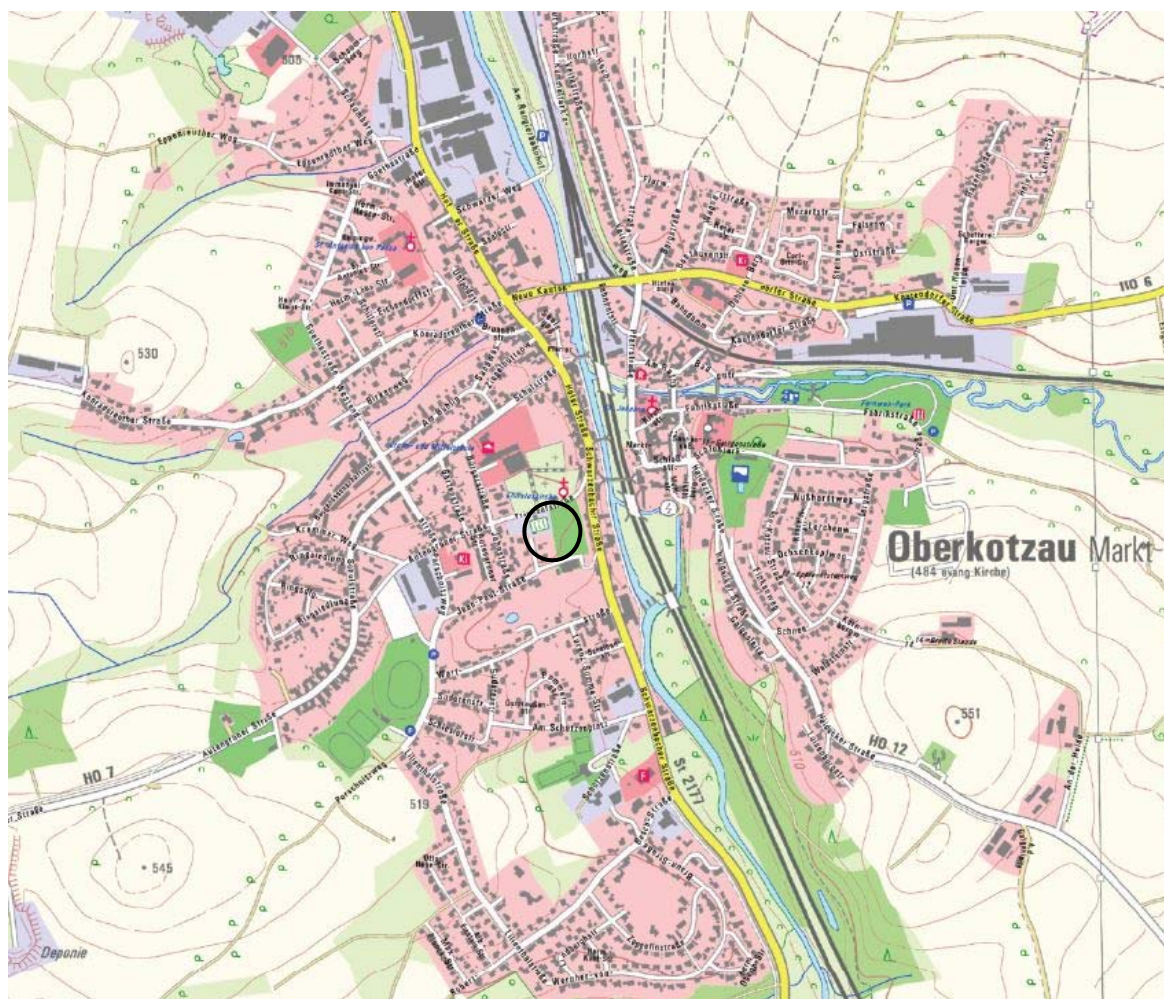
Oberkotzau Markt
(484 evang. Kirche)

505
530
545
519
551

HO 6
HO 7
HO 12
St 2177

Neue Kantstr.
Kautendorfer Straße
Fabrikstraße
Fabrikstraße
Birkenweg
Schwarzenbacher Straße
Jean-Paul-Straße
Am Schützenplatz
Schulstraße
Ringstraße
Hofer Straße
Autengrüner Straße
Schillerstraße
Nußhardtweg
Ochsenweg
Mozartstraße
Ostraße
Deponie